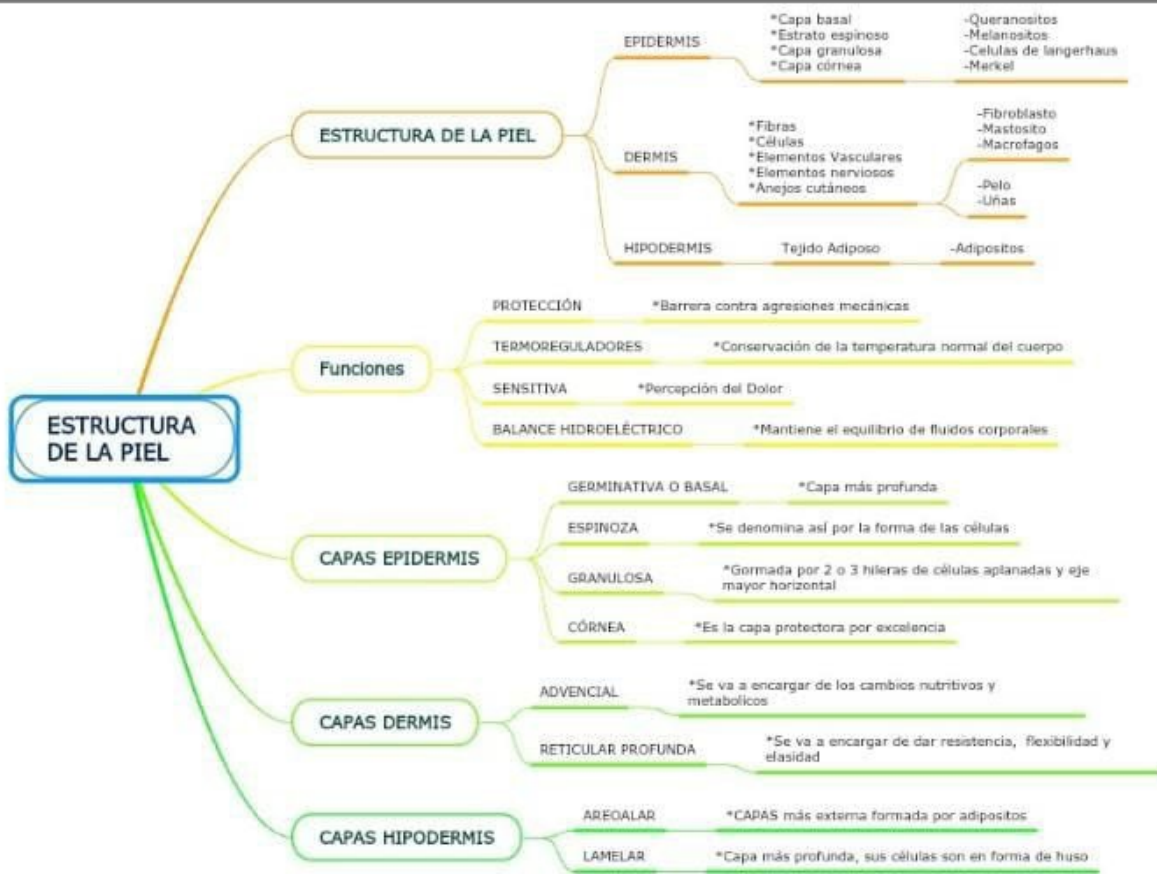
ESTRUCTURA DE LA PIEL

ESTRUCTURA DE LA PIEL

EPIDERMIS
*Capa basal
*Estrato espinoso
*Capa granulosa
*Capa córnea
-Queranositos
-Melanositos
-Celulas de langerhaus
-Merkel

DERMIS
*Fibras
*Células
*Elementos Vasculares
*Elementos nerviosos
*Anejos cutáneos
-Fibroblasto
-Mastosito
-Macrofagos
-Pelo
-Uñas

HIPODERMIS
Tejido Adiposo
-Adipositos

Funciones

PROTECCIÓN
*Barrera contra agresiones mecánicas

TERMOREGULADORES
*Conservación de la temperatura normal del cuerpo

SENSITIVA
*Percepción del Dolor

BALANCE HIDROELÉCTRICO
*Mantiene el equilibrio de fluidos corporales

CAPAS EPIDERMIS

GERMINATIVA O BASAL
*Capa más profunda

ESPINOZA
*Se denomina así por la forma de las células

GRANULOSA
*Gormada por 2 o 3 hileras de células aplanadas y eje mayor horizontal

CÓRNEA
*Es la capa protectora por excelencia

CAPAS DERMIS

ADVENCIAL
*Se va a encargar de los cambios nutritivos y metabolicos

RETICULAR PROFUNDA
*Se va a encargar de dar resistencia, flexibilidad y elasidad

CAPAS HIPODERMIS

AREOALAR
*CAPAS más externa formada por adipositos

LAMELAR
*Capa más profunda, sus células son en forma de huso